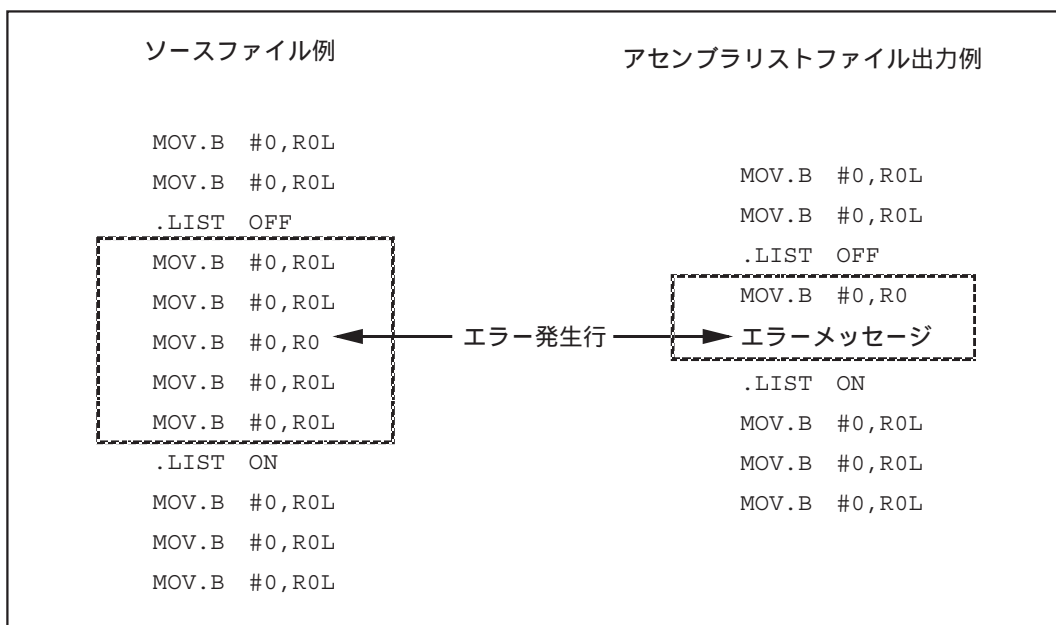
ソースファイル例

MOV.B #0,R0L
MOV.B #0,R0L
.LIST OFF
MOV.B #0,R0L
MOV.B #0,R0L
MOV.B #0,R0
MOV.B #0,R0L
MOV.B #0,R0L
.LIST ON
MOV.B #0,R0L
MOV.B #0,R0L
MOV.B #0,R0L

エラー発生行

アセンブラリストファイル出力例

MOV.B #0,R0L
MOV.B #0,R0L
.LIST OFF
MOV.B #0,R0
エラーメッセージ
.LIST ON
MOV.B #0,R0L
MOV.B #0,R0L
MOV.B #0,R0L